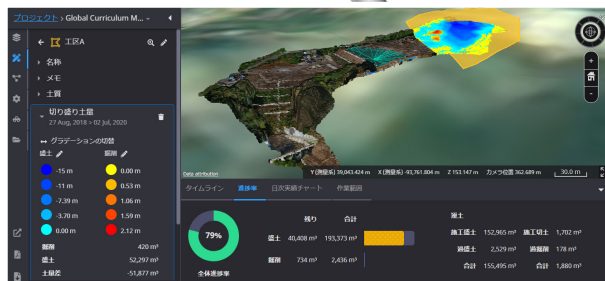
プロジェクト > Global Curriculum M...

工区A

名称

メモ

土質

切り盛り土量
27 Aug, 2018 > 02 Jul, 2020

グラデーションの切替

盛土

掘削

-15 m
-11 m
-7.39 m
-3.70 m
0.00 m

0.00 m
0.53 m
1.06 m
1.59 m
2.12 m

掘削 420 m³
盛土 52,297 m³
土量差 -51,877 m³

Data attribution

Y (測量系) 39,043.424 m X (測量系) -93,761.804 m Z 153.147 m カメラ位置 362.689 m 30.0 m

タイムライン 進捗率 日次実績チャート 作業範囲

79%
全体進捗率

| | 残り | 合計 |
|---|---|---|
| 盛土 | 40,408 m³ | 193,373 m³ |
| 掘削 | 734 m³ | 2,436 m³ |

盛土

| | | | |
|---|---|---|---|
| 施工盛土 | 152,965 m³ | 施工切土 | 1,702 m³ |
| 遡盛土 | 2,529 m³ | 遡掘削 | 178 m³ |
| 合計 | 155,495 m³ | 合計 | 1,880 m³ |